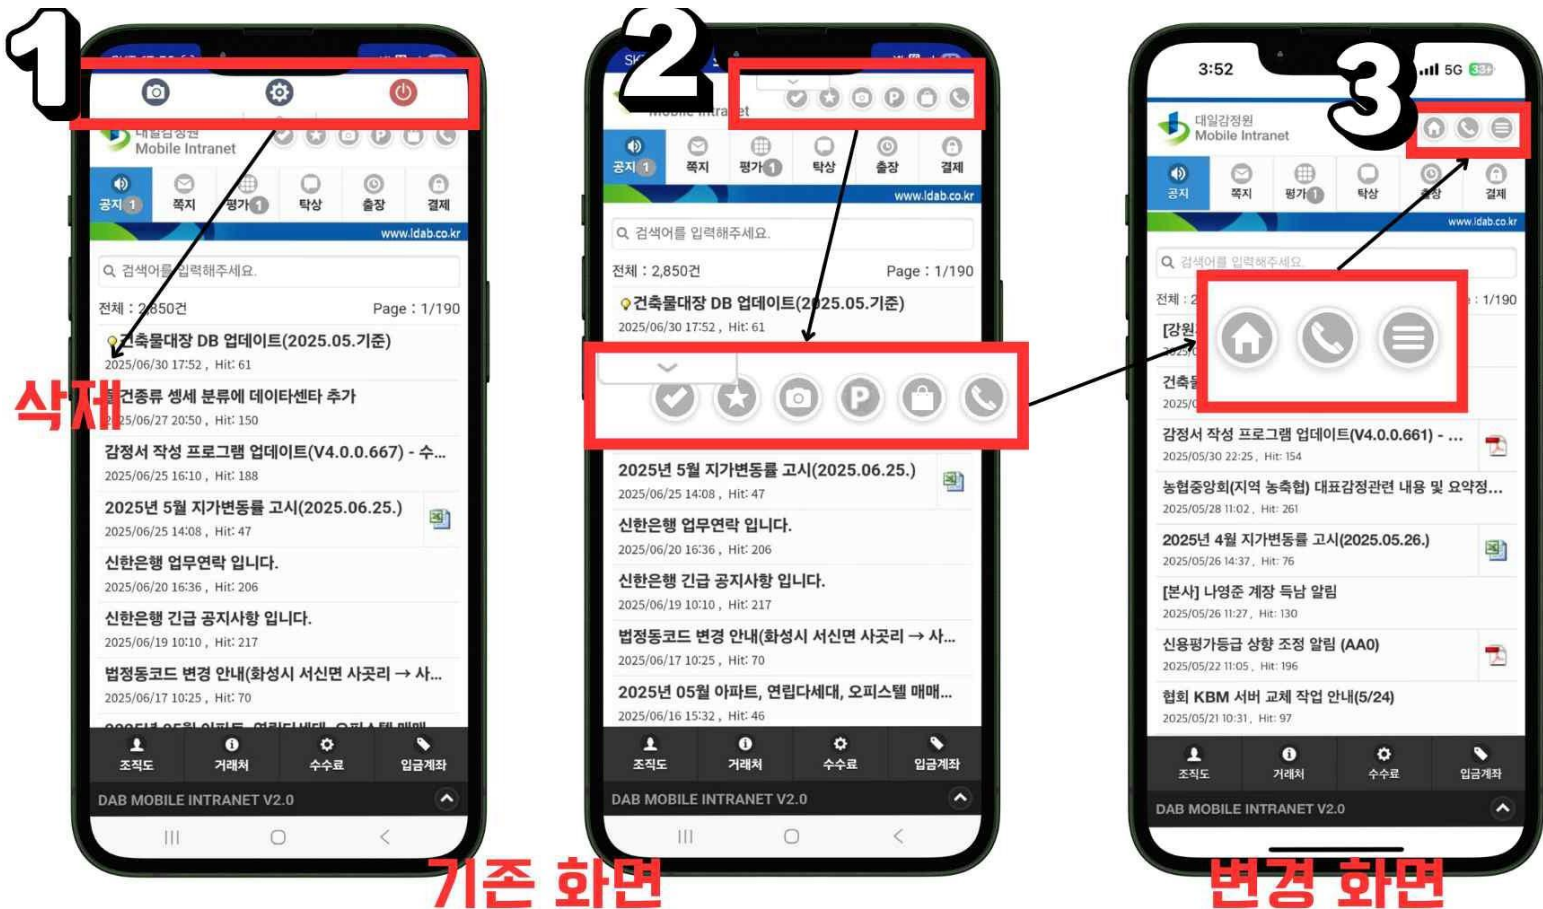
1

대일감정원
Mobile Intranet

공지 1 쪽지 평가 1 탁상 출장 결제

www.ldab.co.kr

검색어를 입력해주세요.

전체 : 2,850건 Page : 1/190

건축물대장 DB 업데이트(2025.05.기준)
2025/06/30 17:52 , Hit: 61

삭제

건종류 세세 분류에 데이타센타 추가
2025/06/27 20:50 , Hit: 150

감정서 작성 프로그램 업데이트(V4.0.0.667) - 수...
2025/06/25 16:10 , Hit: 188

2025년 5월 지가변동률 고시(2025.06.25.)
2025/06/25 14:08 , Hit: 47

신한은행 업무연락 입니다.
2025/06/20 16:36 , Hit: 206

신한은행 긴급 공지사항 입니다.
2025/06/19 10:10 , Hit: 217

법정동코드 변경 안내(화성시 서신면 사곳리 → 사...
2025/06/17 10:25 , Hit: 70

조직도 거래처 수수료 입금계좌

DAB MOBILE INTRANET V2.0

2

Mobile Intranet

공지 1 쪽지 평가 1 탁상 출장 결제

www.ldab.co.kr

검색어를 입력해주세요.

전체 : 2,850건 Page : 1/190

건축물대장 DB 업데이트(2025.05.기준)
2025/06/30 17:52 , Hit: 61

2025년 5월 지가변동률 고시(2025.06.25.)
2025/06/25 14:08 , Hit: 47

신한은행 업무연락 입니다.
2025/06/20 16:36 , Hit: 206

신한은행 긴급 공지사항 입니다.
2025/06/19 10:10 , Hit: 217

법정동코드 변경 안내(화성시 서신면 사곳리 → 사...
2025/06/17 10:25 , Hit: 70

2025년 05월 아파트, 연립다세대, 오피스텔 매매...
2025/06/16 15:32 , Hit: 46

조직도 거래처 수수료 입금계좌

DAB MOBILE INTRANET V2.0

기존 화면

3:52 5G

3

대일감정원
Mobile Intranet

공지 쪽지 평가 1 탁상 출장 결제

www.ldab.co.kr

검색어를 입력해주세요.

전체 : 2 : 1/190

[강원

건축물

감정서 작성 프로그램 업데이트(V4.0.0.661) - ...
2025/05/30 22:25 , Hit: 154

농협중앙회(지역 농축협) 대표감정관련 내용 및 요약정...
2025/05/28 11:02 , Hit: 261

2025년 4월 지가변동률 고시(2025.05.26.)
2025/05/26 14:37 , Hit: 76

[본사] 나영준 계장 득남 알림
2025/05/26 11:27 , Hit: 130

신용평가등급 상향 조정 알림 (AA0)
2025/05/22 11:05 , Hit: 196

협회 KBM 서버 교체 작업 안내(5/24)
2025/05/21 10:31 , Hit: 97

조직도 거래처 수수료 입금계좌

DAB MOBILE INTRANET V2.0

변경 화면